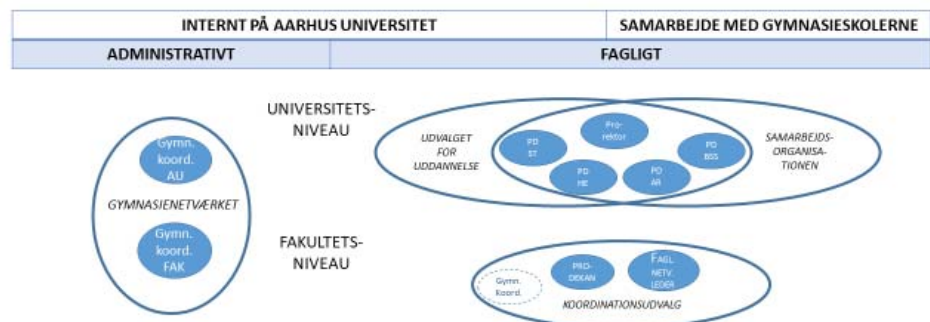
INTERNT PÅ AARHUS UNIVERSITET

SAMARBEJDE MED GYMNASIESKOLERNE

ADMINISTRATIVT

FAGLIGT

UNIVERSITETS-NIVEAU

UDVALGET FOR UDDANNELSE

PD ST

Pro-rektor

PD HE

PD AR

PD BSS

SAMARBEJDS-ORGANISA-TIONEN

Gymn. koord. AU

GYMNASIENETVÆRKET

Gymn. koord. FAK

FAKULTETS-NIVEAU

Gymn. Koord.

PRO-DEKAN

FAGL. NETV. LEDER

KOORDINATIONSUDVALG